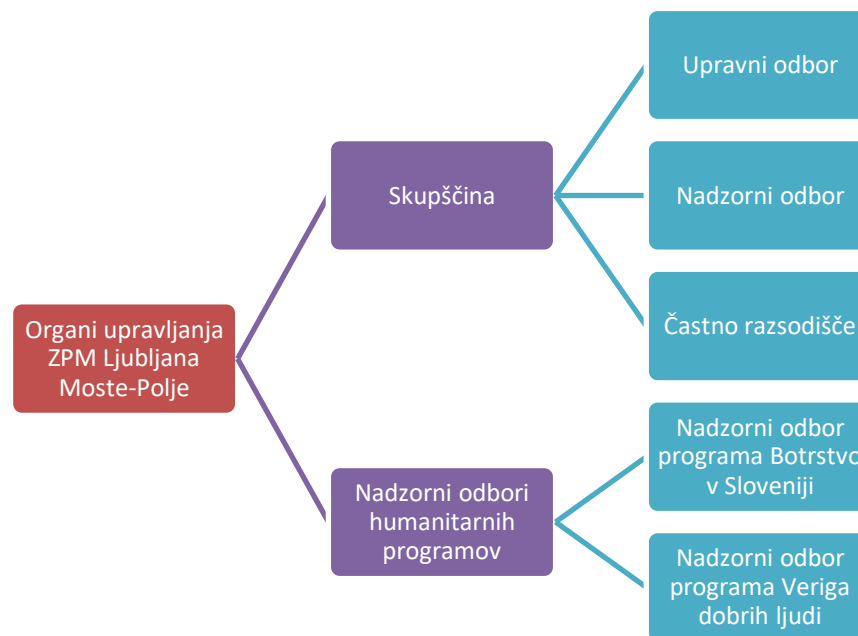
Organi upravljanja ZPM Ljubljana Moste-Polje

Skupščina

Upravni odbor

Nadzorni odbor

Častno razsodišče

Nadzorni odbori humanitarnih programov

Nadzorni odbor programa Botrstvo v Sloveniji

Nadzorni odbor programa Veriga dobrih ljudi